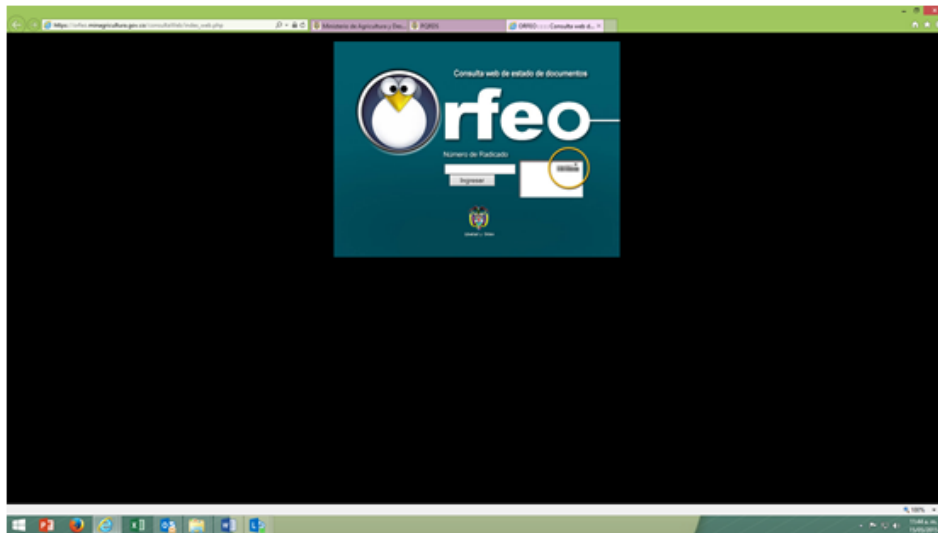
https://orfeo.minagricultura.gov.co/consultaWeb/index_web.php

Ministerio de Agricultura y De...

PQRDS

ORFEO :::: Consulta web d...

Consulta web de estado de documentos

Orfeo

Número de Radicado

Ingresar

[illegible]

100%